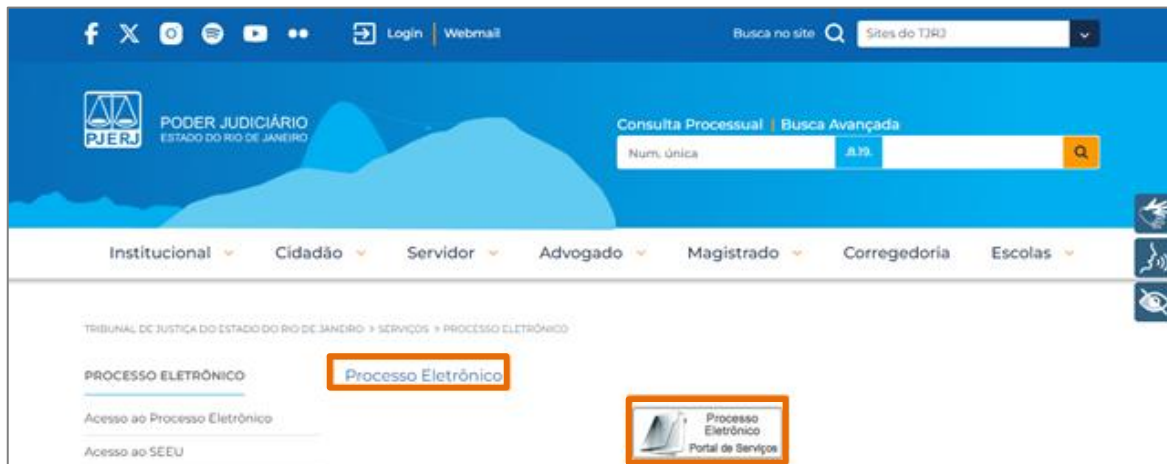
Login | Webmail

Busca no site

Sites do TJRJ

PJERJ PODER JUDICIÁRIO ESTADO DO RIO DE JANEIRO

Consulta Processual | Busca Avançada

Num. única

8.19.

Institucional Cidadão Servidor Advogado Magistrado Corregedoria Escolas

TRIBUNAL DE JUSTIÇA DO ESTADO DO RIO DE JANEIRO > SERVIÇOS > PROCESSO ELETRÔNICO

PROCESSO ELETRÔNICO

Acesso ao Processo Eletrônico

Acesso ao SEEU

Processo Eletrônico

Processo Eletrônico Portal de Serviços